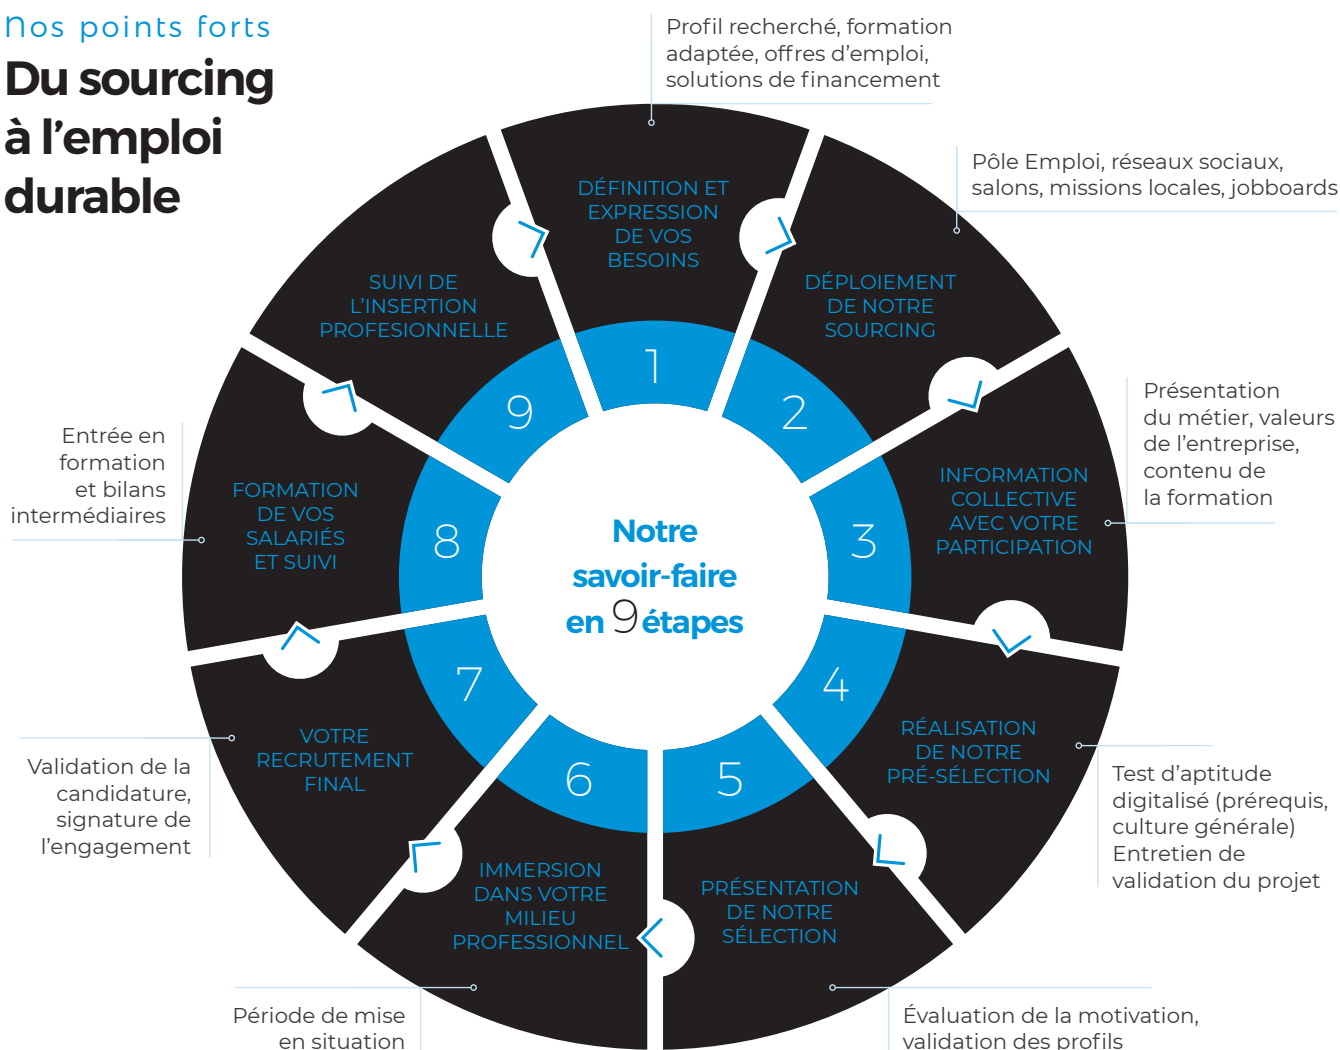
Nos points forts

Du sourcing à l'emploi durable

Profil recherché, formation adaptée, offres d'emploi, solutions de financement

Pôle Emploi, réseaux sociaux, salons, missions locales, jobboards

DÉFINITION ET EXPRESSION DE VOS BESOINS

DÉPLOIEMENT DE NOTRE SOURCING

SUIVI DE L'INSERTION PROFESIONNELLE

1

2

9

Présentation du métier, valeurs de l'entreprise, contenu de la formation

Entrée en formation et bilans intermédiaires

INFORMATION COLLECTIVE AVEC VOTRE PARTICIPATION

FORMATION DE VOS SALARIÉS ET SUIVI

8

Notre savoir-faire en 9 étapes

3

7

4

VOTRE RECRUTEMENT FINAL

RÉALISATION DE NOTRE PRÉ-SÉLECTION

6

5

Validation de la candidature, signature de l'engagement

Test d'aptitude digitalisé (prérequis, culture générale) Entretien de validation du projet

IMMERSION DANS VOTRE MILIEU PROFESSIONNEL

PRÉSENTATION DE NOTRE SÉLECTION

Période de mise en situation

Évaluation de la motivation, validation des profils